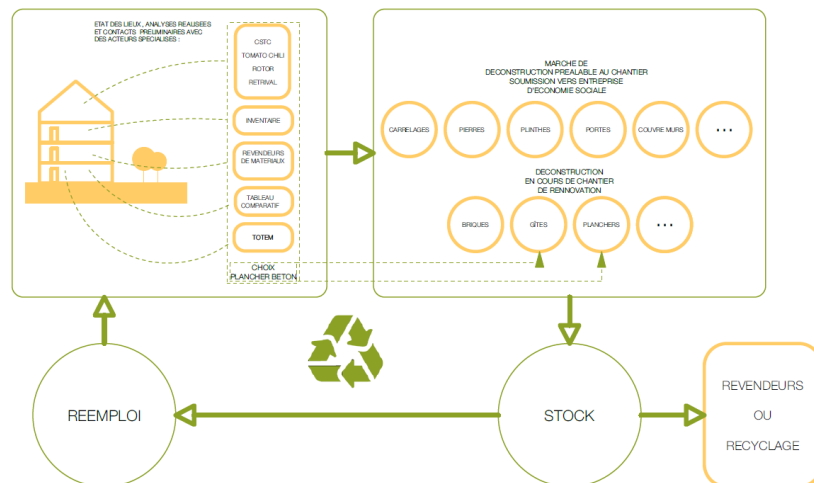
ETAT DES LIEUX , ANALYSES REALISEES ET CONTACTS PRELIMINAIRES AVEC DES ACTEURS SPECIALISES :

CSTC
TOMATO CHILI
ROTOR
RETRIVAL

INVENTAIRE

REVENDEURS DE MATERIAUX

TABLEAU COMPARATIF

TOTEM

CHOIX PLANCHER BETON

MARCHE DE DECONSTRUCTION PREALABLE AU CHANTIER SOUMISSION VERS ENTREPRISE D'ECONOMIE SOCIALE

CARRELAGES
PIERRES
PLINTHES
PORTES
COUVRE MURS
...

DECONSTRUCTION EN COURS DE CHANTIER DE RENNOVATION

BRIQUES
GÎTES
PLANCHERS
...

REEMPLOI

STOCK

REVENDEURS
OU
RECYCLAGE